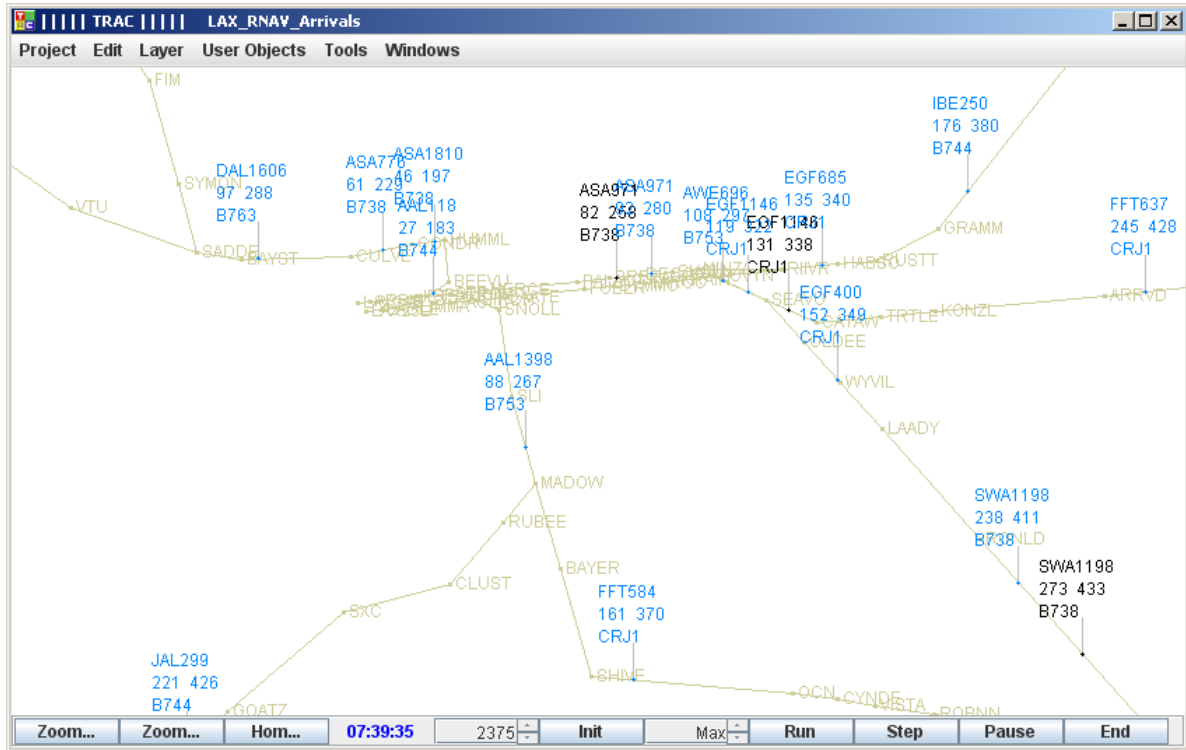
||||| TRAC ||||| LAX_RNAV_Arrivals

Project Edit Layer User Objects Tools Windows

FIM

SYMON

VTU

SADDE

BAYST

CULVE

DAL1606
97 288
B763

ASA778
61 229
B738

ASA1810
46 197
B738

AAL118
27 183
B744

HUMML

BEEVU

SNOLL

ASA971
82 258
B738

ASA971
83 280
B738

AWE696
108 297
B753

EGF1146
119 322
CRJ1

EGF1146
131 338
CRJ1

EGF685
135 340
CRJ1

HABSO

RUSTT

IBE250
176 380
B744

GRAMM

FFT637
245 428
CRJ1

ARRVD

KONZL

TRTLE

EGF400
152 349
CRJ1

CATAW

OLDEE

WYVIL

LAADY

AAL1398
88 267
B753

MADOW

RUBEE

BAYER

CLUST

SXC

SWA1198
238 411
B738

SWA1198
273 433
B738

FFT584
161 370
CRJ1

SHIVE

OCN

CYNDE

VISTA

ROBNN

JAL299
221 426
B744

GOATZ

Zoom... Zoom... Hom... 07:39:35 2375 Init Max Run Step Pause End